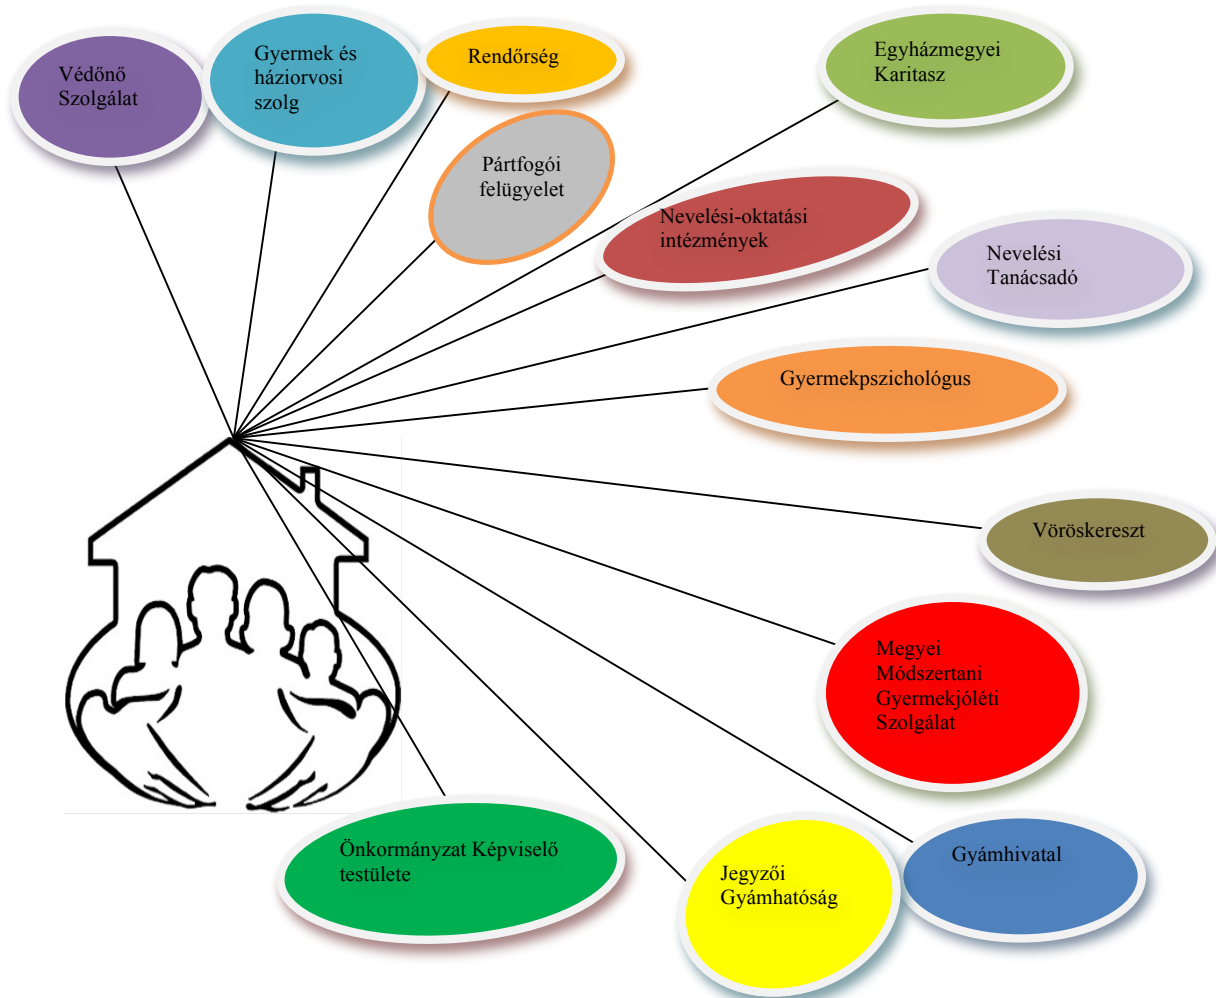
Védőnő Szolgálat

Gyermek és háziorvosi szolg

Rendőrség

Pártfogói felügyelet

Egyházmegyei Karitasz

Nevelési-oktatási intézmények

Nevelési Tanácsadó

Gyermekpszichológus

Vöröskereszt

Megyei Módszertani Gyermekjóléti Szolgálat

Gyámhivatal

Jegyzői Gyámhatóság

Önkormányzat Képviselő testülete